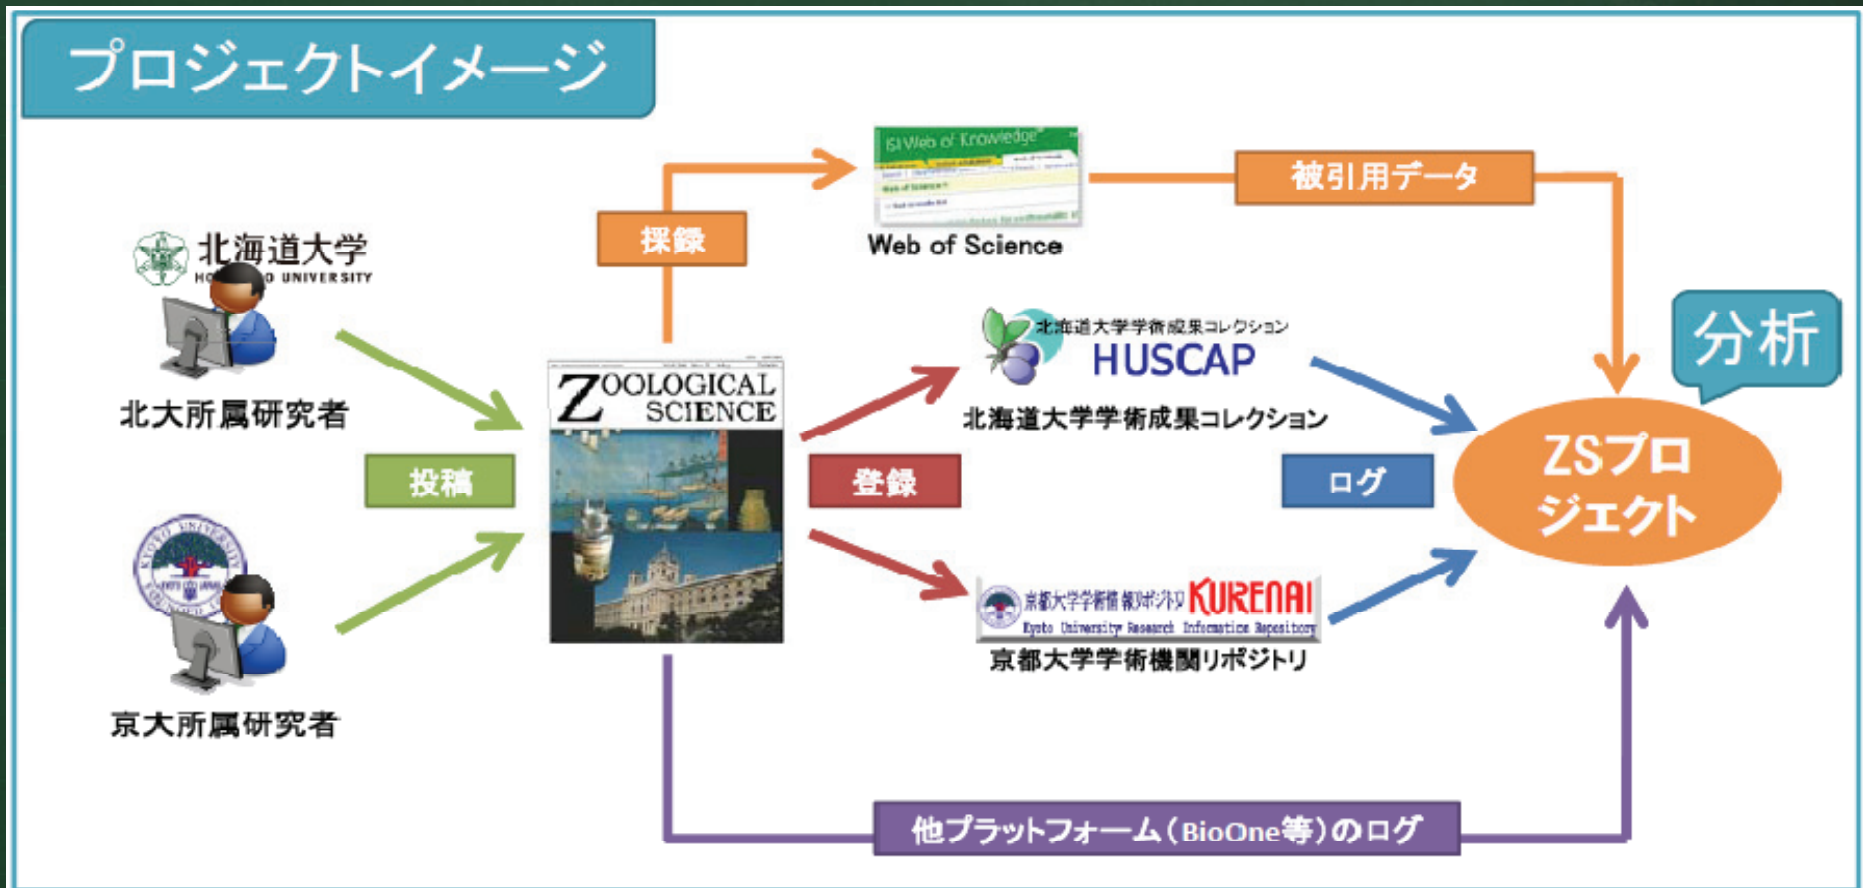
プロジェクトイメージ

北海道大学
HO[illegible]O UNIVERSITY

北大所属研究者

投稿

京大所属研究者

採録

ISI Web of Knowledge

Web of Science

被引用データ

ZOOLOGICAL SCIENCE

登録

北海道大学学術成果コレクション
HUSCAP
北海道大学学術成果コレクション

京都大学学術情報リポジトリ KURENAI
Kyoto University Research Information Repository
京都大学学術機関リポジトリ

ログ

分析

ZSプロジェクト

他プラットフォーム（BioOne等）のログ